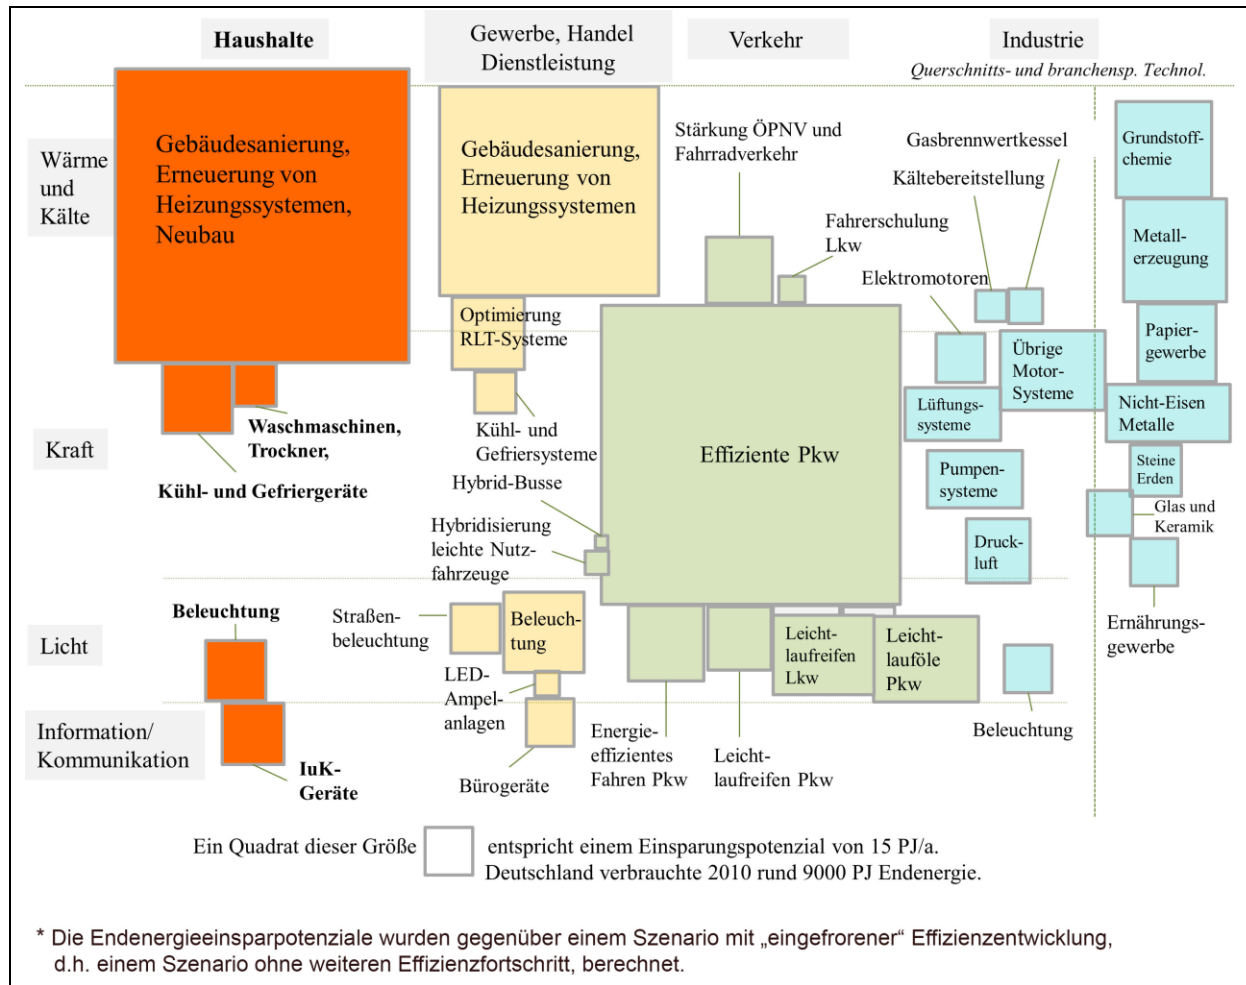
Haushalte

Gewerbe, Handel Dienstleistung

Verkehr

Industrie

Querschnitts- und branchensp. Technol.

Wärme und Kälte

Kraft

Licht

Information/ Kommunikation

Gebäudesanierung, Erneuerung von Heizungssystemen, Neubau

Waschmaschinen, Trockner,

Kühl- und Gefriergeräte

Beleuchtung

IuK-Geräte

Gebäudesanierung, Erneuerung von Heizungssystemen

Optimierung RLT-Systeme

Kühl- und Gefriersysteme

Straßen-beleuchtung

Beleuch-tung

LED-Ampel-anlagen

Bürogeräte

Stärkung ÖPNV und Fahrradverkehr

Fahrerschulung Lkw

Hybrid-Busse

Hybridisierung leichte Nutz-fahrzeuge

Effiziente Pkw

Leicht-laufreifen Lkw

Leicht-lauföle Pkw

Energie-effizientes Fahren Pkw

Leicht-laufreifen Pkw

Gasbrennwertkessel

Kältebereitstellung

Elektromotoren

Übrige Motor-Systeme

Lüftungs-systeme

Pumpen-systeme

Druck-luft

Beleuchtung

Grundstoff-chemie

Metall-erzeugung

Papier-gewerbe

Nicht-Eisen Metalle

Steine Erden

Glas und Keramik

Ernährungs-gewerbe

Ein Quadrat dieser Größe entspricht einem Einsparungspotenzial von 15 PJ/a. Deutschland verbrauchte 2010 rund 9000 PJ Endenergie.

* Die Endenergieeinsparpotenziale wurden gegenüber einem Szenario mit „eingefrorener“ Effizienzentwicklung, d.h. einem Szenario ohne weiteren Effizienzfortschritt, berechnet.